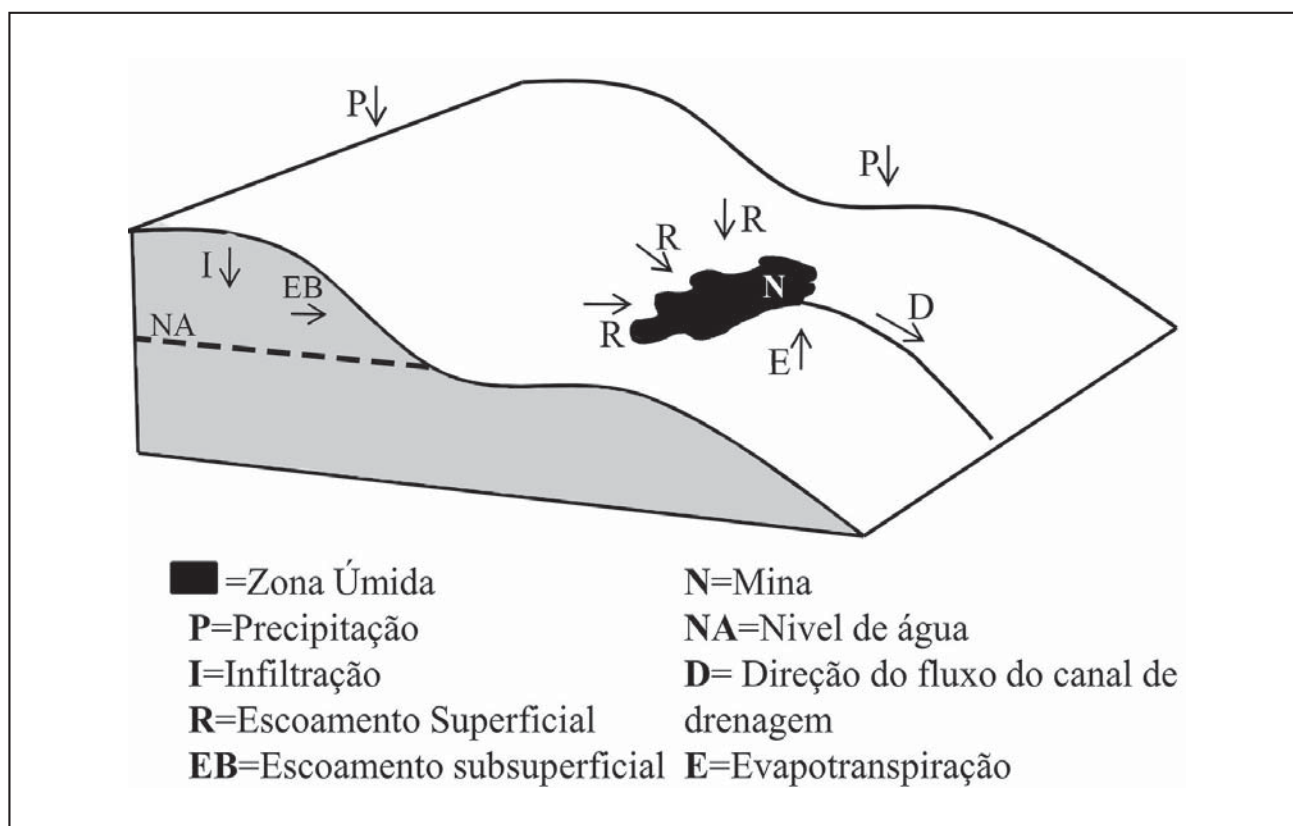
P↓

P↓

↓R

R

I↓

EB

N

D

NA

R

R

E↑

=Zona Úmida
P=Precipitação
I=Infiltração
R=Escoamento Superficial
EB=Escoamento subsuperficial

N=Mina
NA=Nivel de água
D= Direção do fluxo do canal de drenagem
E=Evapotranspiração